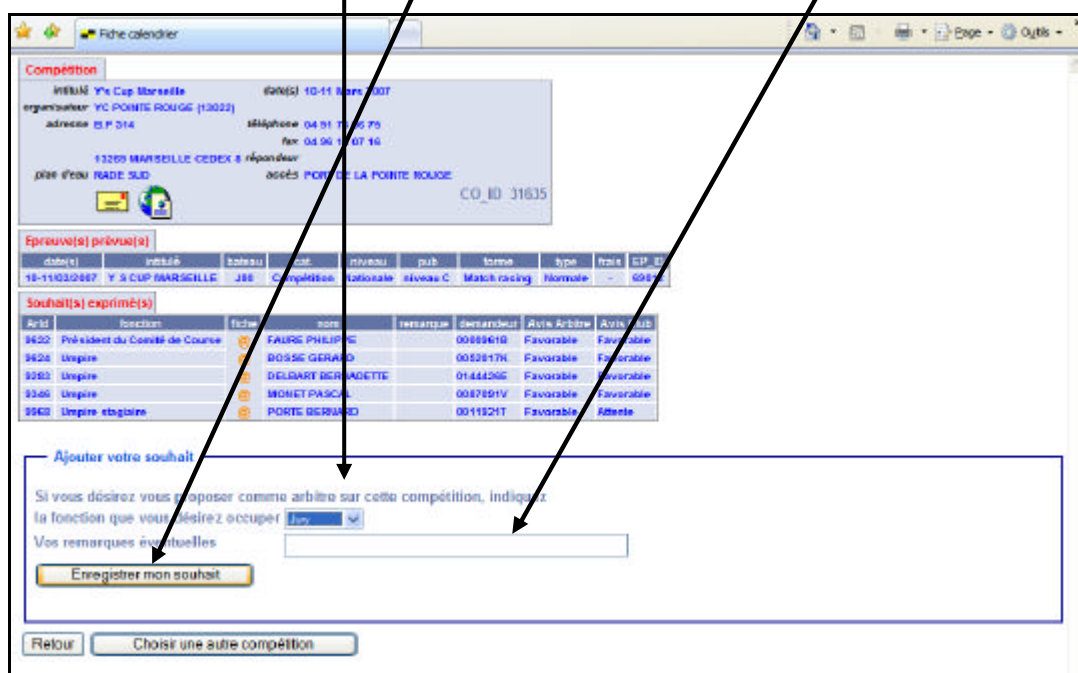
Fiche calendrier

Page · Outils ·

Compétition

intitulé Y's Cup Marseille
date(s) 10-11 Mars 2007
organisateur YC POINTE ROUGE (13022)
adresse B.P 314
téléphone 04 91 73 06 75
fax 04 96 14 07 16
13269 MARSEILLE CEDEX 8 répondeur
plan d'eau RADE SUD
accès PORT DE LA POINTE ROUGE

CO_ID 31635

Epreuve(s) prévue(s)

| date(s) | intitulé | bateau | cat. | niveau | pub | forme | type | frais | EP_ID |
|---|---|---|---|---|---|---|---|---|---|
| 10-11/03/2007 | Y S CUP MARSEILLE | J80 | Compétition | Nationale | niveau C | Match racing | Normale | - | 69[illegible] |

Souhait(s) exprimé(s)

| ArId | fonction | fiche | nom | remarque | demandeur | Avis Arbitre | Avis Club |
|---|---|---|---|---|---|---|---|
| 9622 | Président du Comité de Course | | FAURE PHILIPPE | | 0008961B | Favorable | Favorable |
| 9624 | Umpire | | BOSSE GERARD | | 0052017K | Favorable | Favorable |
| 9283 | Umpire | | DELBART BERNADETTE | | 0144426E | Favorable | Favorable |
| 9346 | Umpire | | MONET PASCAL | | 0087891V | Favorable | Favorable |
| 9968 | Umpire stagiaire | | PORTE BERNARD | | 0011921T | Favorable | Attente |

Ajouter votre souhait

Si vous désirez vous proposer comme arbitre sur cette compétition, indiquez la fonction que vous désirez occuper Jury

Vos remarques éventuelles

Enregistrer mon souhait

Retour

Choisir une autre compétition